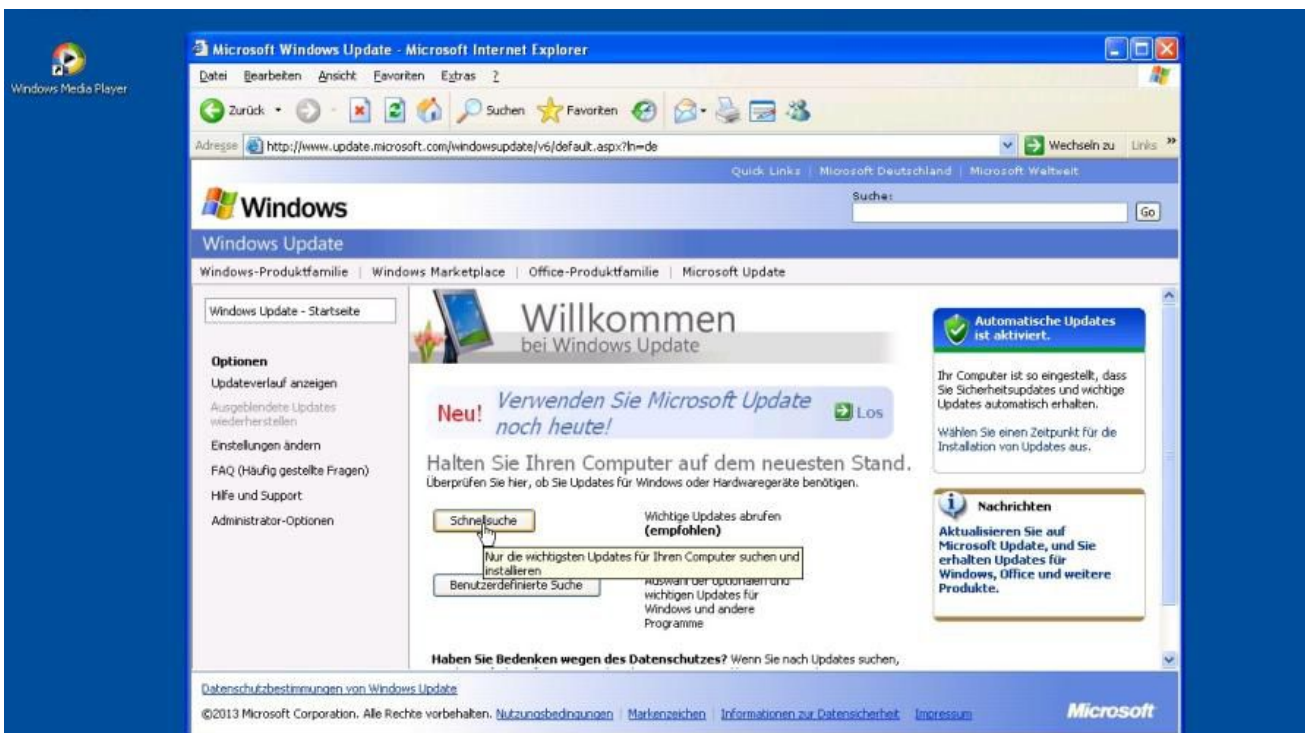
Windows Media Player

Microsoft Windows Update - Microsoft Internet Explorer

Datei Bearbeiten Ansicht Favoriten Extras ?

Zurück Suchen Favoriten

Adresse http://www.update.microsoft.com/windowsupdate/v6/default.aspx?ln=de

Wechseln zu Links »

Quick Links | Microsoft Deutschland | Microsoft Weltweit

Windows

Suche:

Go

Windows Update

Windows-Produktfamilie | Windows Marketplace | Office-Produktfamilie | Microsoft Update

Windows Update - Startseite

Optionen
Updateverlauf anzeigen
Ausgeblendete Updates wiederherstellen
Einstellungen ändern
FAQ (Häufig gestellte Fragen)
Hilfe und Support
Administrator-Optionen

Willkommen
bei Windows Update

Neu! Verwenden Sie Microsoft Update noch heute! Los

Halten Sie Ihren Computer auf dem neuesten Stand.
Überprüfen Sie hier, ob Sie Updates für Windows oder Hardwaregeräte benötigen.

Schnellsuche

Wichtige Updates abrufen (empfohlen)

Nur die wichtigsten Updates für Ihren Computer suchen und installieren

Benutzerdefinierte Suche

Auswahl der optionalen und wichtigen Updates für Windows und andere Programme

Haben Sie Bedenken wegen des Datenschutzes? Wenn Sie nach Updates suchen,

Automatische Updates ist aktiviert.

Ihr Computer ist so eingestellt, dass Sie Sicherheitsupdates und wichtige Updates automatisch erhalten.

Wählen Sie einen Zeitpunkt für die Installation von Updates aus.

Nachrichten

Aktualisieren Sie auf Microsoft Update, und Sie erhalten Updates für Windows, Office und weitere Produkte.

Datenschutzbestimmungen von Windows Update

©2013 Microsoft Corporation. Alle Rechte vorbehalten. Nutzungsbedingungen | Markenzeichen | Informationen zur Datensicherheit | Impressum

Microsoft